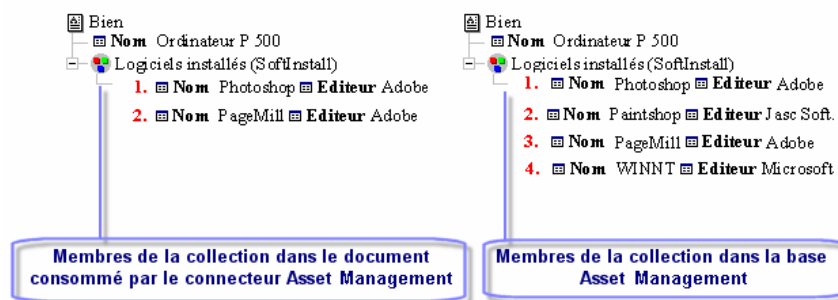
Bien
Nom Ordinateur P 500
Logiciels installés (SoftInstall)
1. Nom Photoshop Editeur Adobe
2. Nom PageMill Editeur Adobe

Membres de la collection dans le document consommé par le connecteur Asset Management

Bien
Nom Ordinateur P 500
Logiciels installés (SoftInstall)
1. Nom Photoshop Editeur Adobe
2. Nom Paintshop Editeur Jasc Soft.
3. Nom PageMill Editeur Adobe
4. Nom WINNT Editeur Microsoft

Membres de la collection dans la base Asset Management